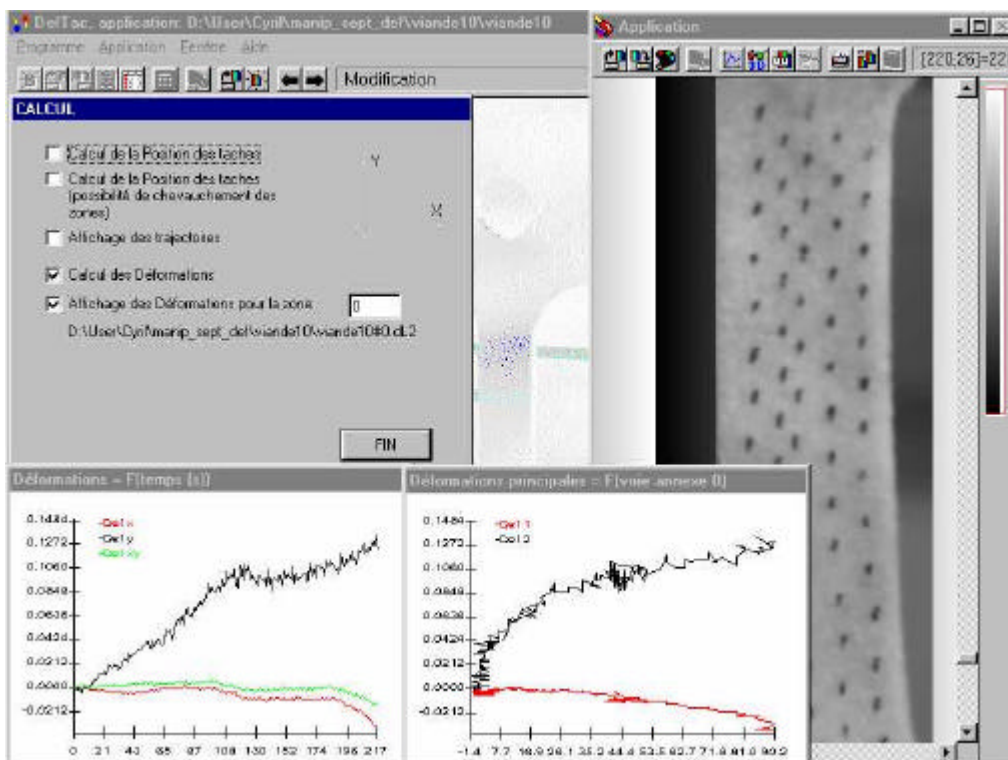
DefTac, application: D:\User\Cyril\manip_sept_def\viande10\viande10

Programme Application Fenêtre Aide

Modification

CALCUL

Calcul de la Position des taches

Y

Calcul de la Position des taches (possibilité de chevauchement des zones)

X

Affichage des trajectoires

Calcul des Déformations

Affichage des Déformations pour la zone 0

D:\User\Cyril\manip_sept_def\viande10\viande10#0.dL2

FIN

Application

[220,26]=22

Déformations = F(temps (s))

-Def x
-Def y
-Def xy

0.1484
0.1272
0.1060
0.0848
0.0636
0.0424
0.0212
0.0000
-0.0212

0 21 43 65 87 108 130 152 174 196 217

Déformations principales = F(voie annexe 0)

-Def 1
-Def 2

0.1484
0.1272
0.1060
0.0848
0.0636
0.0424
0.0212
0.0000
-0.0212

-1.4 7.7 16.9 26.1 35.3 44.4 53.6 62.7 71.9 81.0 90.2